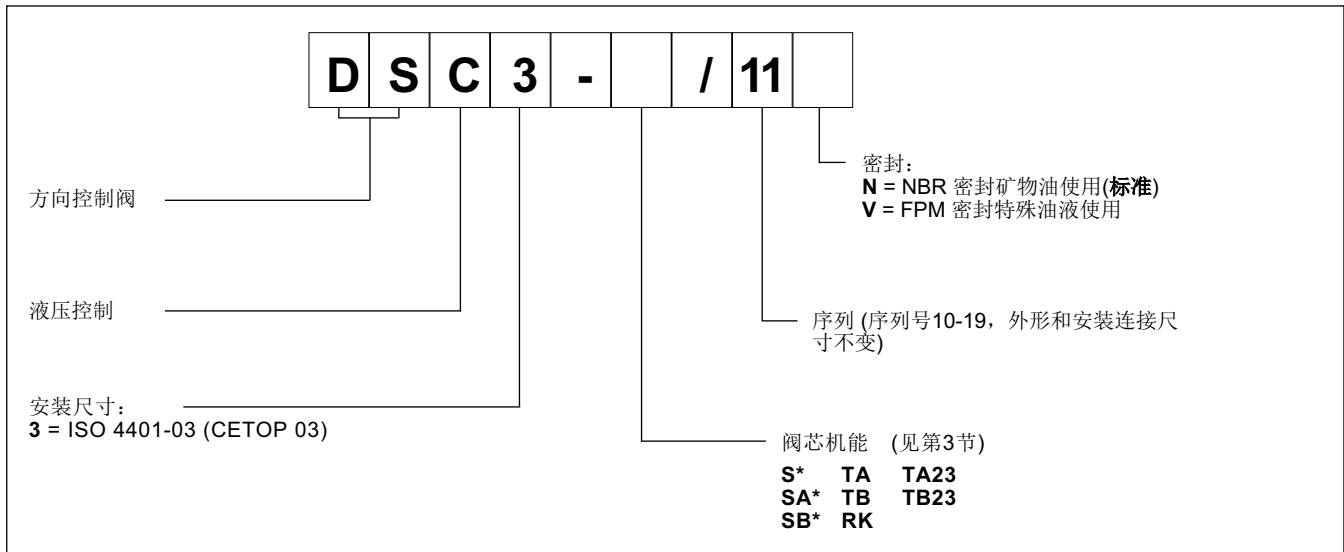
| D | S | C | 3 | - |  | / | 11 |  |
|---|---|---|---|---|---|---|---|---|

密封：
**N** = NBR 密封矿物油使用(**标准**)
**V** = FPM 密封特殊油液使用

方向控制阀

液压控制

序列 (序列号10-19，外形和安装连接尺寸不变)

安装尺寸：
**3** = ISO 4401-03 (CETOP 03)

阀芯机能 (见第3节)

| S* | TA | TA23 |
|---|---|---|
| SA* | TB | TB23 |
| SB* | RK | |